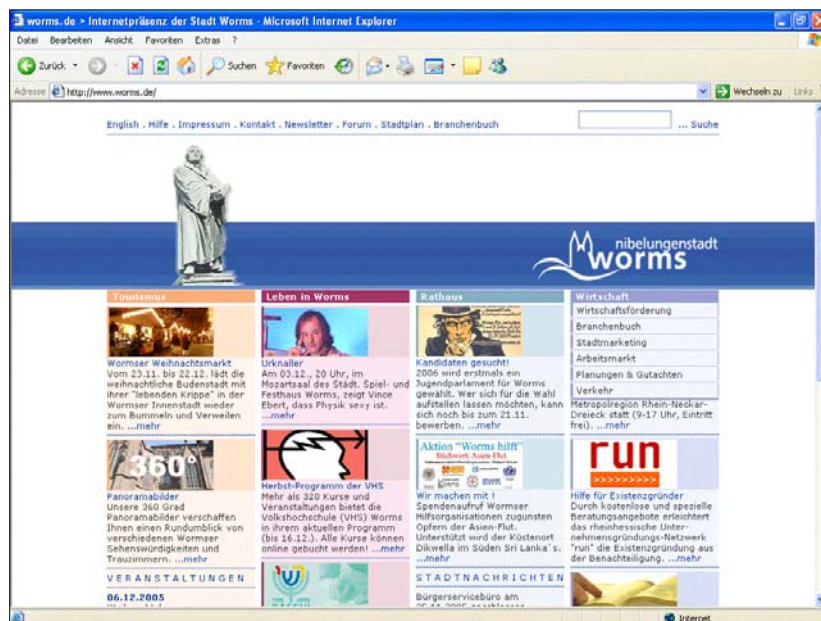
worms.de > Internetpräsenz der Stadt Worms - Microsoft Internet Explorer

Datei Bearbeiten Ansicht Favoriten Extras ?

Zurück Suchen Favoriten

Adresse http://www.worms.de/ Wechseln zu Links

English . Hilfe . Impressum . Kontakt . Newsletter . Forum . Stadtplan . Branchenbuch ... Suche

nibelungenstadt worms

Tourismus

Wormser Weihnachtsmarkt
Vom 23.11. bis 22.12. lädt die weihnachtliche Budenstadt mit ihrer "lebenden Krippe" in der Wormser Innenstadt wieder zum Bummeln und Verweilen ein. ...mehr

360°

Panoramabilder
Unsere 360 Grad Panoramabilder verschaffen Ihnen einen Rundumblick von verschiedenen Wormser Sehenswürdigkeiten und Trauzimmern. ...mehr

VERANSTALTUNGEN

06.12.2005

Leben in Worms

Urknaller
Am 03.12., 20 Uhr, im Mozartsaal des Städt. Spiel- und Festhaus Worms, zeigt Vince Ebert, dass Physik sexy ist. ...mehr

Herbst-Programm der VHS
Mehr als 320 Kurse und Veranstaltungen bietet die Volkshochschule (VHS) Worms in ihrem aktuellen Programm (bis 16.12.). Alle Kurse können online gebucht werden! ...mehr

Rathaus

Kandidaten gesucht!
2006 wird erstmals ein Jugendparlament für Worms gewählt. Wer sich für die Wahl aufstellen lassen möchten, kann sich noch bis zum 21.11. bewerben. ...mehr

Aktion "Worms hilft"
Stichwort Asien-Flut

Wir machen mit !
Spendenaufruf Wormser Hilfsorganisationen zugunsten Opfern der Asien-Flut. Unterstützt wird der Küstenort Dikwella im Süden Sri Lanka`s. ...mehr

STADTNACHRICHTEN

Bürgerservicebüro am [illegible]

Wirtschaft

Wirtschaftsförderung
Branchenbuch
Stadtmarketing
Arbeitsmarkt
Planungen & Gutachten
Verkehr

Metropolregion Rhein-Neckar-Dreieck statt (9-17 Uhr, Eintritt frei). ...mehr

run

Hilfe für Existenzgründer
Durch kostenlose und spezielle Beratungsangebote erleichtert das rheinhessische Unternehmensgründungs-Netzwerk "run" die Existenzgründung aus der Benachteiligung. ...mehr

Internet